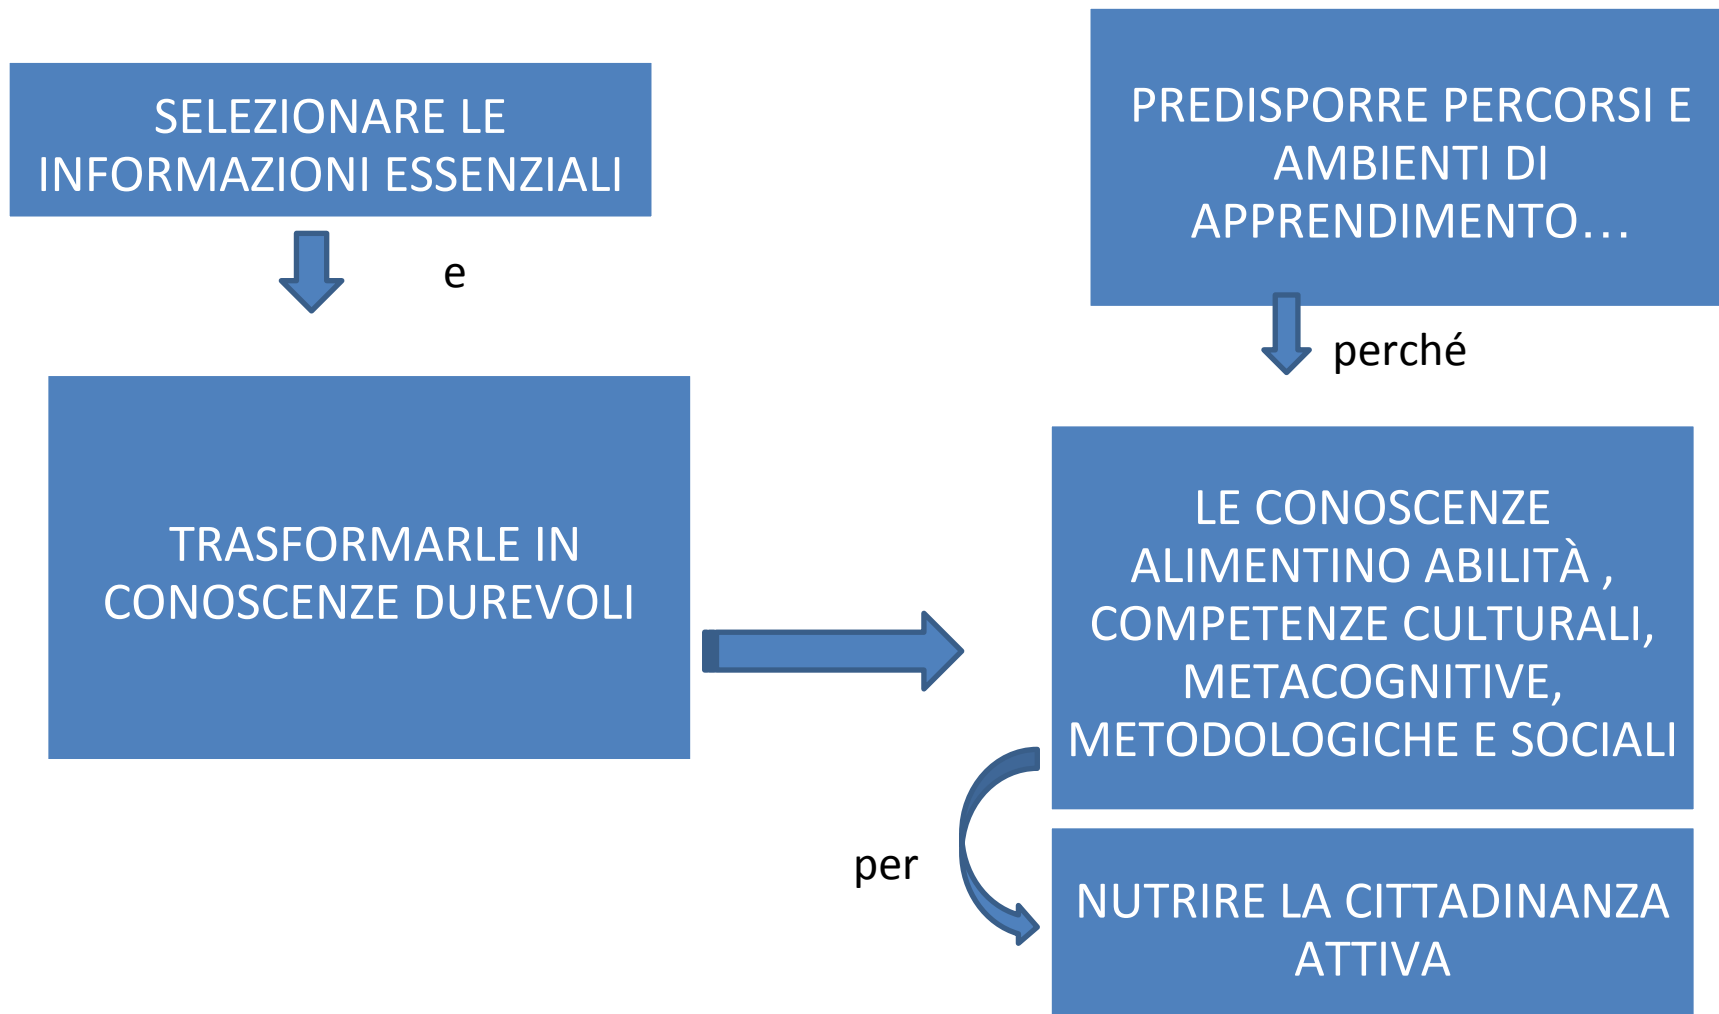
SELEZIONARE LE INFORMAZIONI ESSENZIALI

e

TRASFORMARLE IN CONOSCENZE DUREVOLI

PREDISPORRE PERCORSI E AMBIENTI DI APPRENDIMENTO…

perché

LE CONOSCENZE ALIMENTINO ABILITÀ , COMPETENZE CULTURALI, METACOGNITIVE, METODOLOGICHE E SOCIALI

per

NUTRIRE LA CITTADINANZA ATTIVA